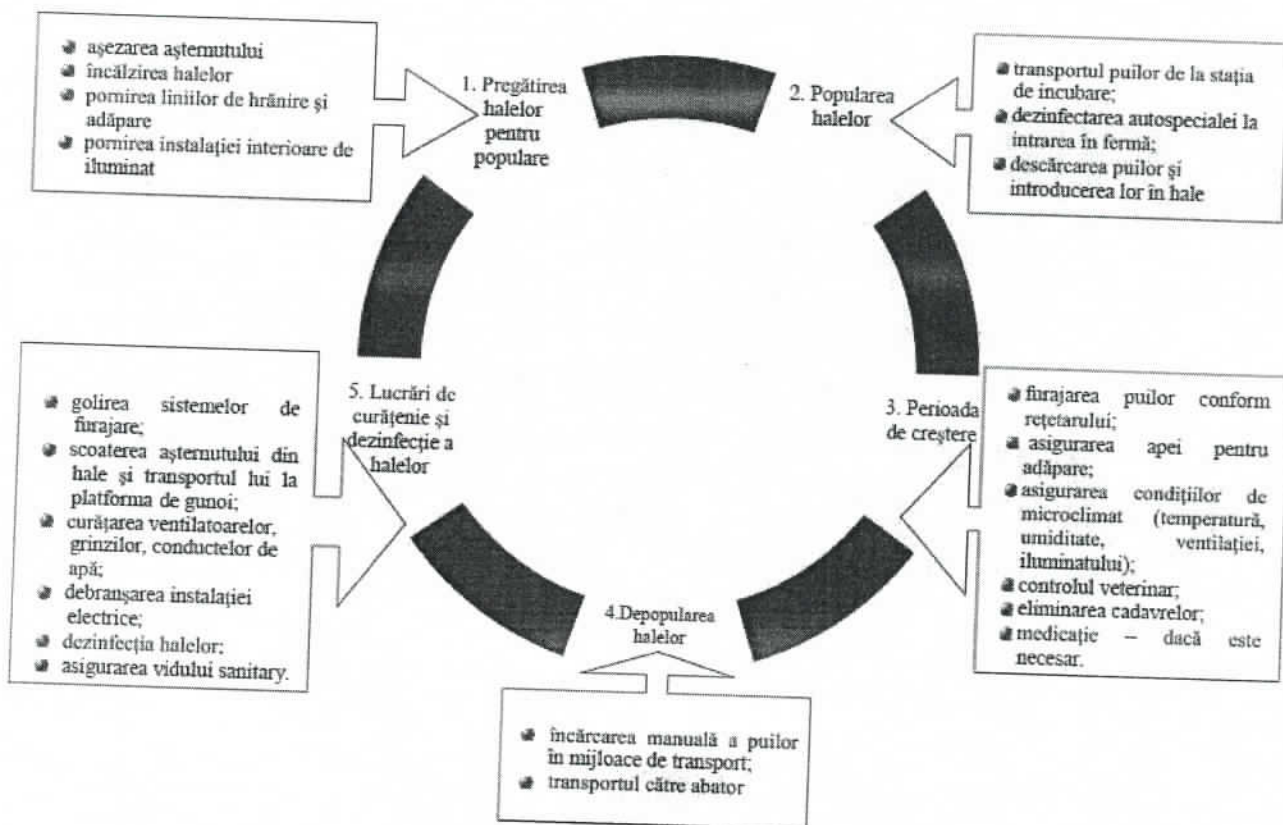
- așezarea așternutului
- încălzirea halelor
- pornirea liniilor de hrănire și adăpare
- pornirea instalației interioare de iluminat

1. Pregătirea halelor pentru populare

2. Popularea halelor

- transportul puilor de la stația de incubare;
- dezinfectarea autospecialei la intrarea în fermă;
- descărcarea puilor și introducerea lor în hale

- golirea sistemelor de furajare;
- scoaterea așternutului din hale și transportul lui la platforma de gunoi;
- curățarea ventilatoarelor, grinzilor, conductelor de apă;
- debranșarea instalației electrice;
- dezinfecția halelor;
- asigurarea vidului sanitary.

5. Lucrări de curățenie și dezinfecție a halelor

3. Perioada de creștere

- furajarea puilor conform rețetarului;
- asigurarea apei pentru adăpare;
- asigurarea condițiilor de microclimat (temperatură, umiditate, ventilației, iluminatului);
- controlul veterinar;
- eliminarea cadavrelor;
- medicație – dacă este necesar.

4.Depopularea halelor

- încărcarea manuală a puilor în mijloace de transport;
- transportul către abator